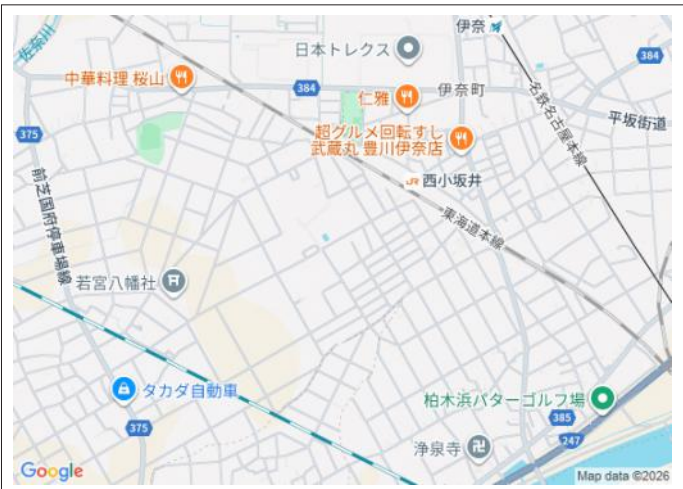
佐奈川
伊奈
日本トレクス
384
中華料理 桜山
384
仁雅
伊奈町
名鉄名古屋本線
375
平坂街道
超グルメ回転すし 武蔵丸 豊川伊奈店
前芝国府停車場線
JR 西小坂井
東海道本線
若宮八幡社
タカダ自動車
375
柏木浜パターゴルフ場
385
247
浄泉寺
Google
Map data ©2026